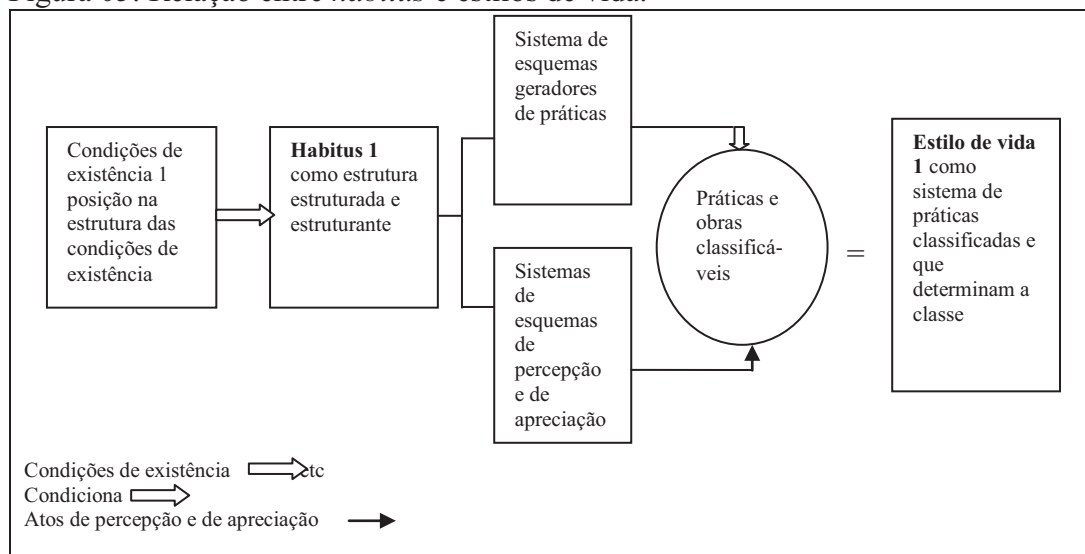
Figura 03: Relação entre *habitus* e estilos de vida.

Condições de existência 1 posição na estrutura das condições de existência

**Habitus 1** como estrutura estruturada e estruturante

Sistema de esquemas geradores de práticas

Sistemas de esquemas de percepção e de apreciação

Práticas e obras classificáveis

=

**Estilo de vida 1** como sistema de práticas classificadas e que determinam a classe

Condições de existência etc
Condiciona
Atos de percepção e de apreciação